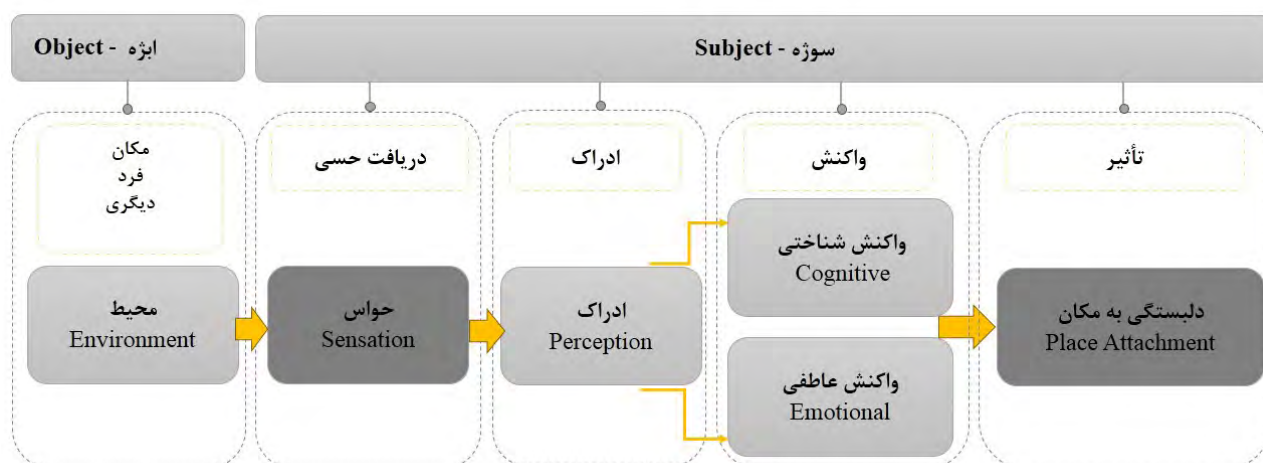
Object - ابژه

Subject - سوژه

مکان
فرد
دیگری

دریافت حسی

ادراک

واکنش

تأثیر

محیط
Environment

حواس
Sensation

ادراک
Perception

واکنش شناختی
Cognitive

واکنش عاطفی
Emotional

دلبستگی به مکان
Place Attachment